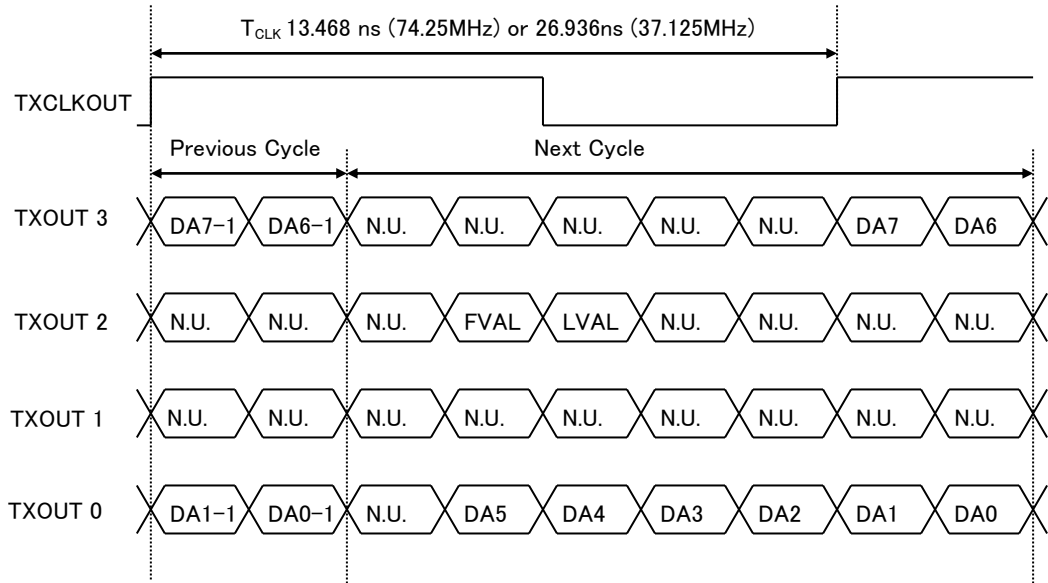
$T_{CLK}$ 13.468 ns (74.25MHz) or 26.936ns (37.125MHz)

TXCLKOUT

Previous Cycle

Next Cycle

TXOUT 3
DA7−1
DA6−1
N.U.
N.U.
N.U.
N.U.
N.U.
DA7
DA6

TXOUT 2
N.U.
N.U.
N.U.
FVAL
LVAL
N.U.
N.U.
N.U.
N.U.

TXOUT 1
N.U.
N.U.
N.U.
N.U.
N.U.
N.U.
N.U.
N.U.
N.U.

TXOUT 0
DA1−1
DA0−1
N.U.
DA5
DA4
DA3
DA2
DA1
DA0